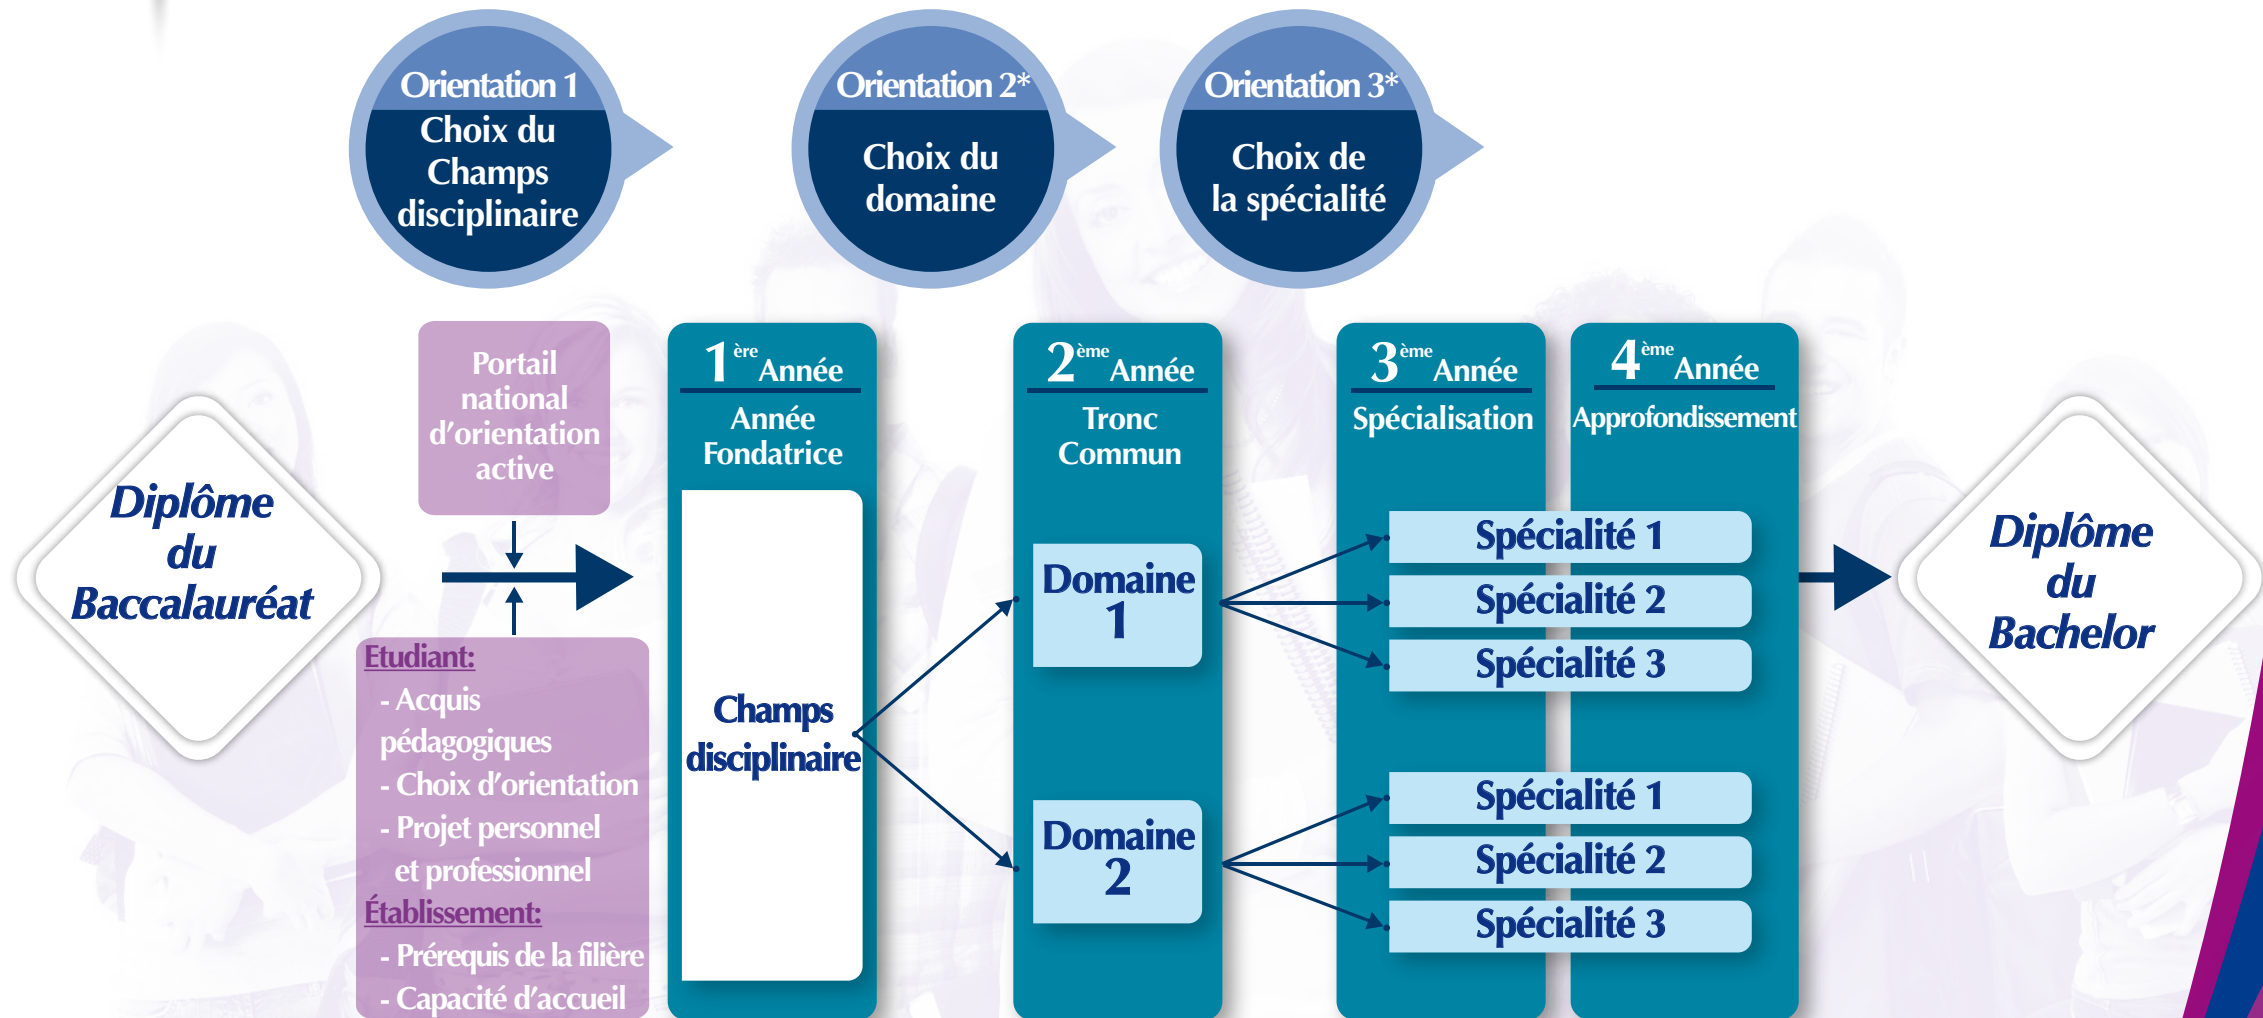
Orientation 1
Choix du Champs disciplinaire

Orientation 2*
Choix du domaine

Orientation 3*
Choix de la spécialité

Diplôme du Baccalauréat

Portail national d'orientation active

Etudiant:
- Acquis pédagogiques
- Choix d'orientation
- Projet personnel et professionnel
Établissement:
- Prérequis de la filière
- Capacité d'accueil

$1^{ère}$ Année
Année Fondatrice
Champs disciplinaire

$2^{ème}$ Année
Tronc Commun
Domaine 1
Domaine 2

$3^{ème}$ Année
Spécialisation

$4^{ème}$ Année
Approfondissement

Spécialité 1
Spécialité 2
Spécialité 3
Spécialité 1
Spécialité 2
Spécialité 3

Diplôme du Bachelor